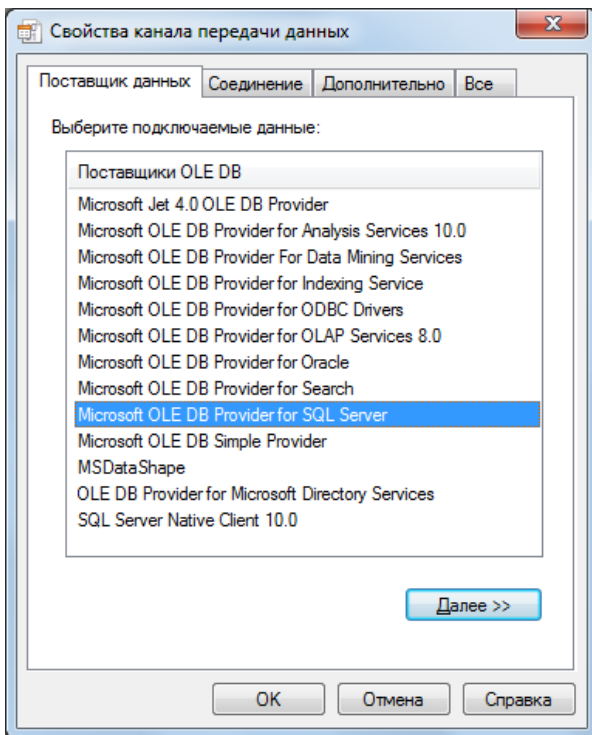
Свойства канала передачи данных

Поставщик данных | Соединение | Дополнительно | Все

Выберите подключаемые данные:

Поставщики OLE DB
Microsoft Jet 4.0 OLE DB Provider
Microsoft OLE DB Provider for Analysis Services 10.0
Microsoft OLE DB Provider For Data Mining Services
Microsoft OLE DB Provider for Indexing Service
Microsoft OLE DB Provider for ODBC Drivers
Microsoft OLE DB Provider for OLAP Services 8.0
Microsoft OLE DB Provider for Oracle
Microsoft OLE DB Provider for Search
Microsoft OLE DB Provider for SQL Server
Microsoft OLE DB Simple Provider
MSDataShape
OLE DB Provider for Microsoft Directory Services
SQL Server Native Client 10.0

Далее >>

OK | Отмена | Справка